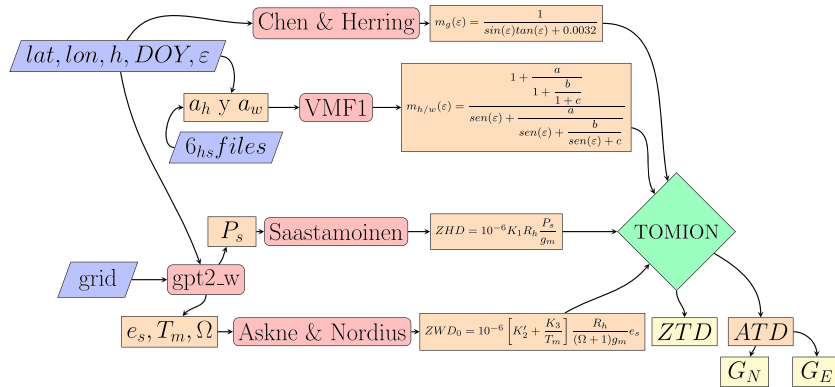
Chen & Herring

$m_g(\varepsilon) = \frac{1}{sin(\varepsilon)tan(\varepsilon) + 0.0032}$

$lat, lon, h, DOY, \varepsilon$

$a_h$ y $a_w$

VMF1

$m_{h/w}(\varepsilon) = \frac{1 + \frac{a}{1 + \frac{b}{1+c}}}{sen(\varepsilon) + \frac{a}{sen(\varepsilon) + \frac{b}{sen(\varepsilon)+c}}}$

$6_{hs} files$

$P_s$

Saastamoinen

$ZHD = 10^{-6} K_1 R_h \frac{P_s}{g_m}$

TOMION

grid

gpt2_w

$e_s, T_m, \Omega$

Askne & Nordius

$ZWD_0 = 10^{-6}\left[K_2' + \frac{K_3}{T_m}\right]\frac{R_h}{(\Omega+1)g_m} e_s$

$ZTD$

$ATD$

$G_N$

$G_E$